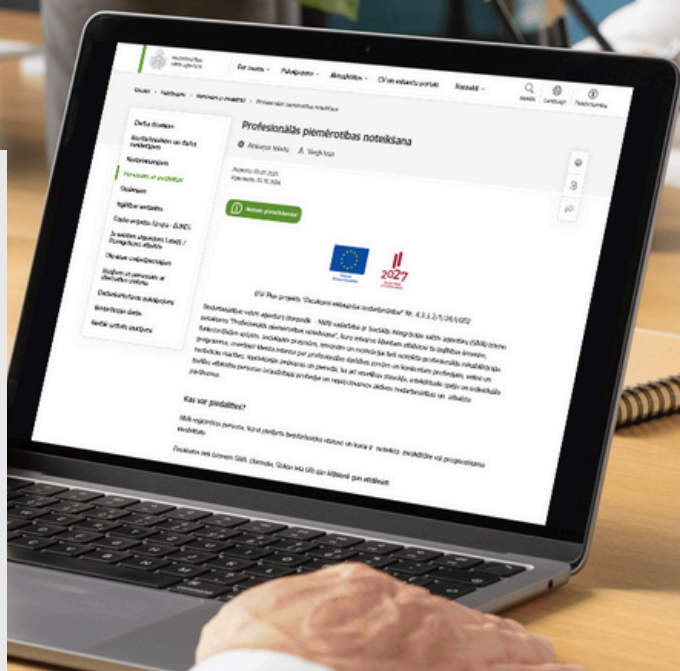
Par aģentūru · Pakalpojumi · Aktualitātes · CV un vakanču portāls · Kontakti

Meklēt · Latviešu · Piekļūstamība

Sākums · Pakalpojumi · Personām ar invaliditāti · Profesionālās piemērotības noteikšana

Darba meklētājiem
Personām ar invaliditāti
Studentiem
Jauniešiem

Profesionālās piemērotības noteikšana

Atskaņot tekstu · Vieglā valoda

Publicēts 05.01.2025
Atjaunināts 05.11.2024

Noteikt piemērotību

ESF Plus projekts "Darbspēju vērtēšanas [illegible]" Nr. 4.3.3.2/1/24/I/002

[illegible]

Kas var pieteikties?

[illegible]

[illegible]